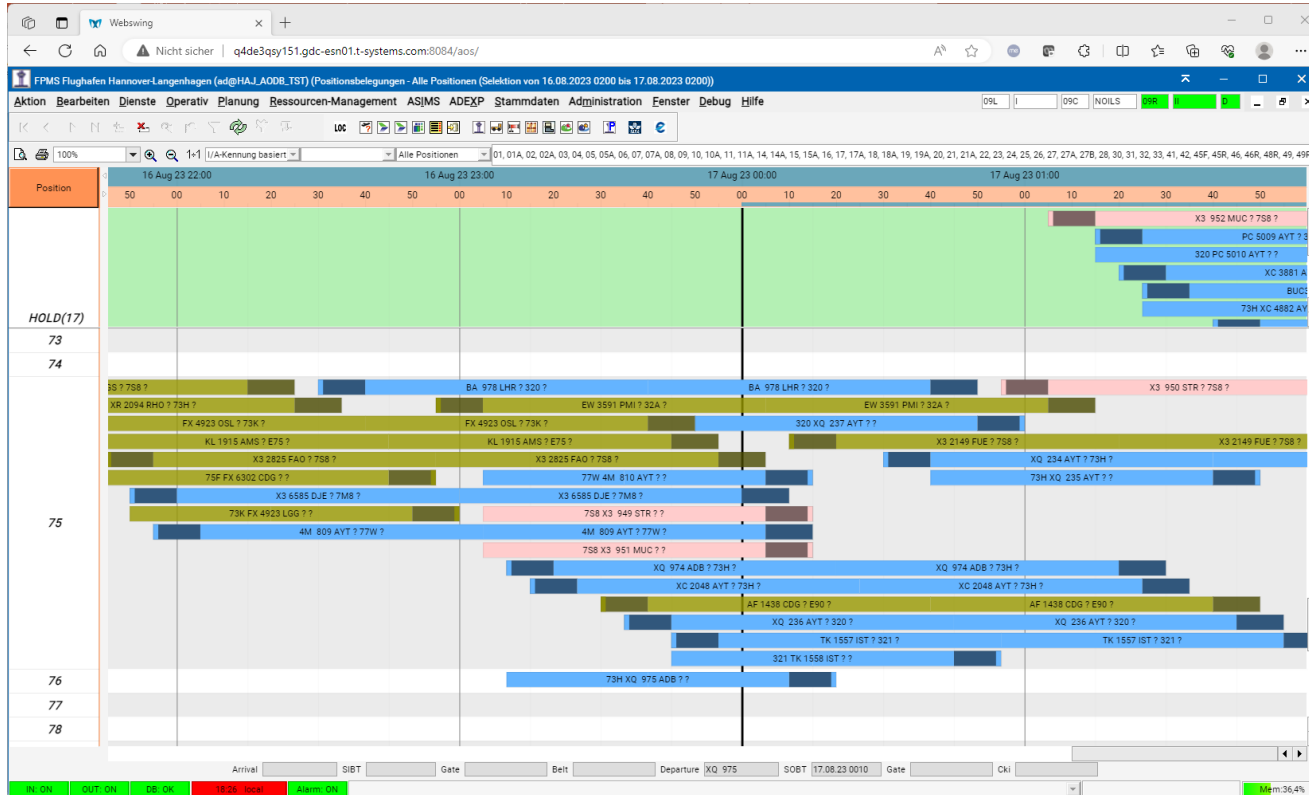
Webswing
Nicht sicher | q4de3qsy151.gdc-esn01.t-systems.com:8084/aos/

FPMS Flughafen Hannover-Langenhagen (ad@HAJ_AODB_TST) (Positionsbelegungen - Alle Positionen (Selektion von 16.08.2023 0200 bis 17.08.2023 0200))

Aktion Bearbeiten Dienste Operativ Planung Ressourcen-Management ASIMS ADEXP Stammdaten Administration Fenster Debug Hilfe

09L | I | 09C | NOILS | 09R | II | D

LOC

100% | 1:1 | I/A-Kennung basiert | Alle Positionen | 01, 01A, 02, 02A, 03, 04, 05, 05A, 06, 07, 07A, 08, 09, 10, 10A, 11, 11A, 14, 14A, 15, 15A, 16, 17, 17A, 18, 18A, 19, 19A, 20, 21, 21A, 22, 23, 24, 25, 26, 27, 27A, 27B, 28, 30, 31, 32, 33, 41, 42, 45F, 45R, 46, 46R, 48R, 49, 49

Position

16 Aug 23 22:00 | 16 Aug 23 23:00 | 17 Aug 23 00:00 | 17 Aug 23 01:00

50 00 10 20 30 40 50 00 10 20 30 40 50 00 10 20 30 40 50 00 10 20 30 40 50

HOLD(17)
X3 952 MUC ? 7S8 ?
PC 5009 AYT ? 3
320 PC 5010 AYT ? ?
XC 3881 A
BUC
73H XC 4882 AY

73
74
75
3S ? 7S8 ?
BA 978 LHR ? 320 ?
BA 978 LHR ? 320 ?
X3 950 STR ? 7S8 ?
XR 2094 RHO ? 73H ?
EW 3591 PMI ? 32A ?
EW 3591 PMI ? 32A ?
FX 4923 OSL ? 73K ?
FX 4923 OSL ? 73K ?
320 XQ 237 AYT ? ?
KL 1915 AMS ? E75 ?
KL 1915 AMS ? E75 ?
X3 2149 FUE ? 7S8 ?
X3 2149 FUE ? 7S8 ?
X3 2825 FAO ? 7S8 ?
X3 2825 FAO ? 7S8 ?
XQ 234 AYT ? 73H ?
75F FX 6302 CDG ? ?
77W 4M 810 AYT ? ?
73H XQ 235 AYT ? ?
X3 6585 DJE ? 7M8 ?
X3 6585 DJE ? 7M8 ?
73K FX 4923 LGG ? ?
7S8 X3 949 STR ? ?
4M 809 AYT ? 77W ?
4M 809 AYT ? 77W ?
7S8 X3 951 MUC ? ?
XQ 974 ADB ? 73H ?
XQ 974 ADB ? 73H ?
XC 2048 AYT ? 73H ?
XC 2048 AYT ? 73H ?
AF 1438 CDG ? E90 ?
AF 1438 CDG ? E90 ?
XQ 236 AYT ? 320 ?
XQ 236 AYT ? 320 ?
TK 1557 IST ? 321 ?
TK 1557 IST ? 321 ?
321 TK 1558 IST ? ?
76
73H XQ 975 ADB ? ?
77
78

Arrival | SIBT | Gate | Belt | Departure XQ 975 | SOBT 17.08.23 0010 | Gate | Cki

IN: ON | OUT: ON | DB: OK | 18:26 local | Alarm: ON | Mem:36,4%